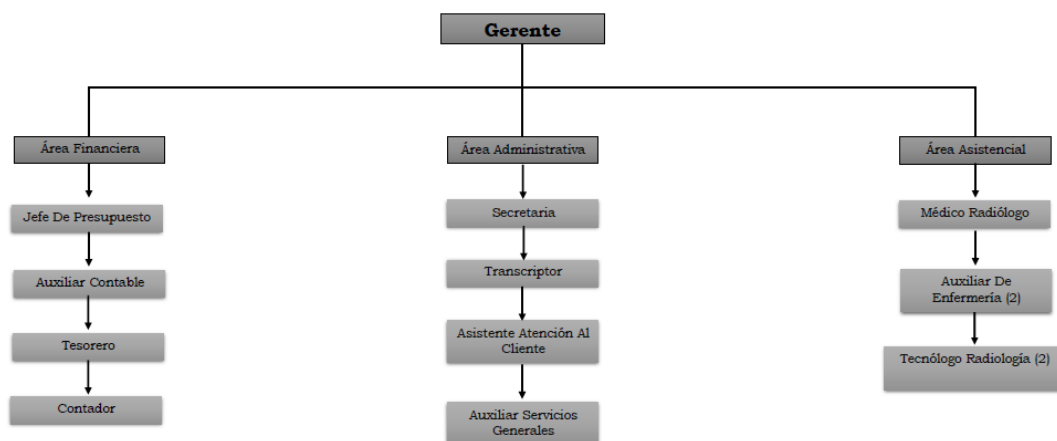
Gerente

Área Financiera

Jefe De Presupuesto

Auxiliar Contable

Tesorero

Contador

Área Administrativa

Secretaria

Transcriptor

Asistente Atención Al Cliente

Auxiliar Servicios Generales

Área Asistencial

Médico Radiólogo

Auxiliar De Enfermería (2)

Tecnólogo Radiología (2)